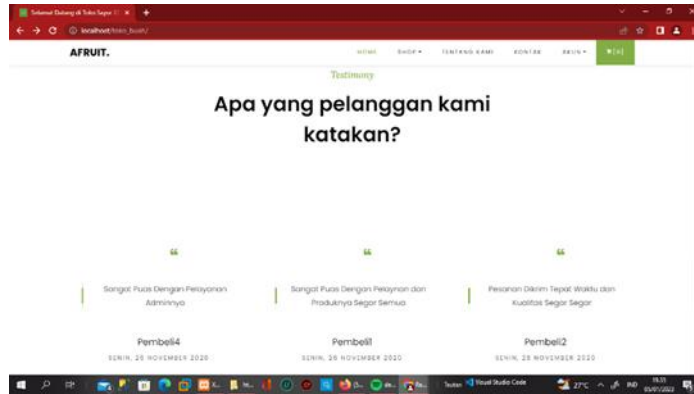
Selamat Datang di Toko Sayur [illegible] ×
+
localhost/toko_buah/

AFRUIT.

HOME
SHOP ▾
TENTANG KAMI
KONTAK
AKUN ▾
▼[0]

Testimony

Apa yang pelanggan kami katakan?

❝

Sangat Puas Dengan Pelayanan Adminnya

Pembeli4

SENIN, 26 NOVEMBER 2020

❝

Sangat Puas Dengan Pelayanan dan Produknya Segar Semua

Pembeli1

SENIN, 26 NOVEMBER 2020

❝

Pesanan Dikirim Tepat Waktu dan Kualitas Segar Segar

Pembeli2

SENIN, 26 NOVEMBER 2020

Visual Studio Code
27°C
IND
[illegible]
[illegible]